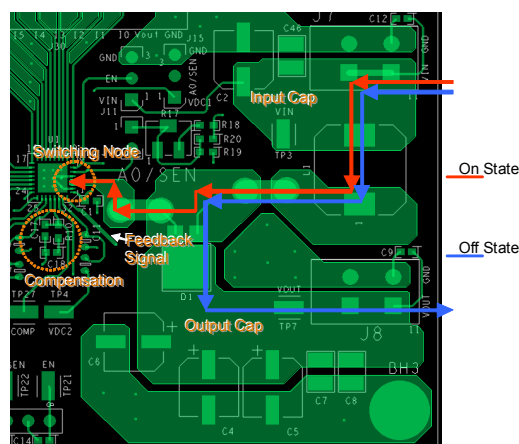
J7
C12
C46
GND
VIN
I5 I4 I3 I2 I1 I0 Vout GND
J15
GND
GND
EN
A0/SEN
C2
Input Cap
VIN
J11
VDC1
R17
R18
R20
R19
VIN
TP3
U1
Switching Node
A0/SEN
On State
Feedback Signal
Compensation
C18
Off State
C9
GND
TP27
TP4
D1
VOUT
TP7
Output Cap
VOUT
J8
COMP
VDC2
C6
SEN
TP22
TP21
BH3
C7
C8
C4
C5
C14